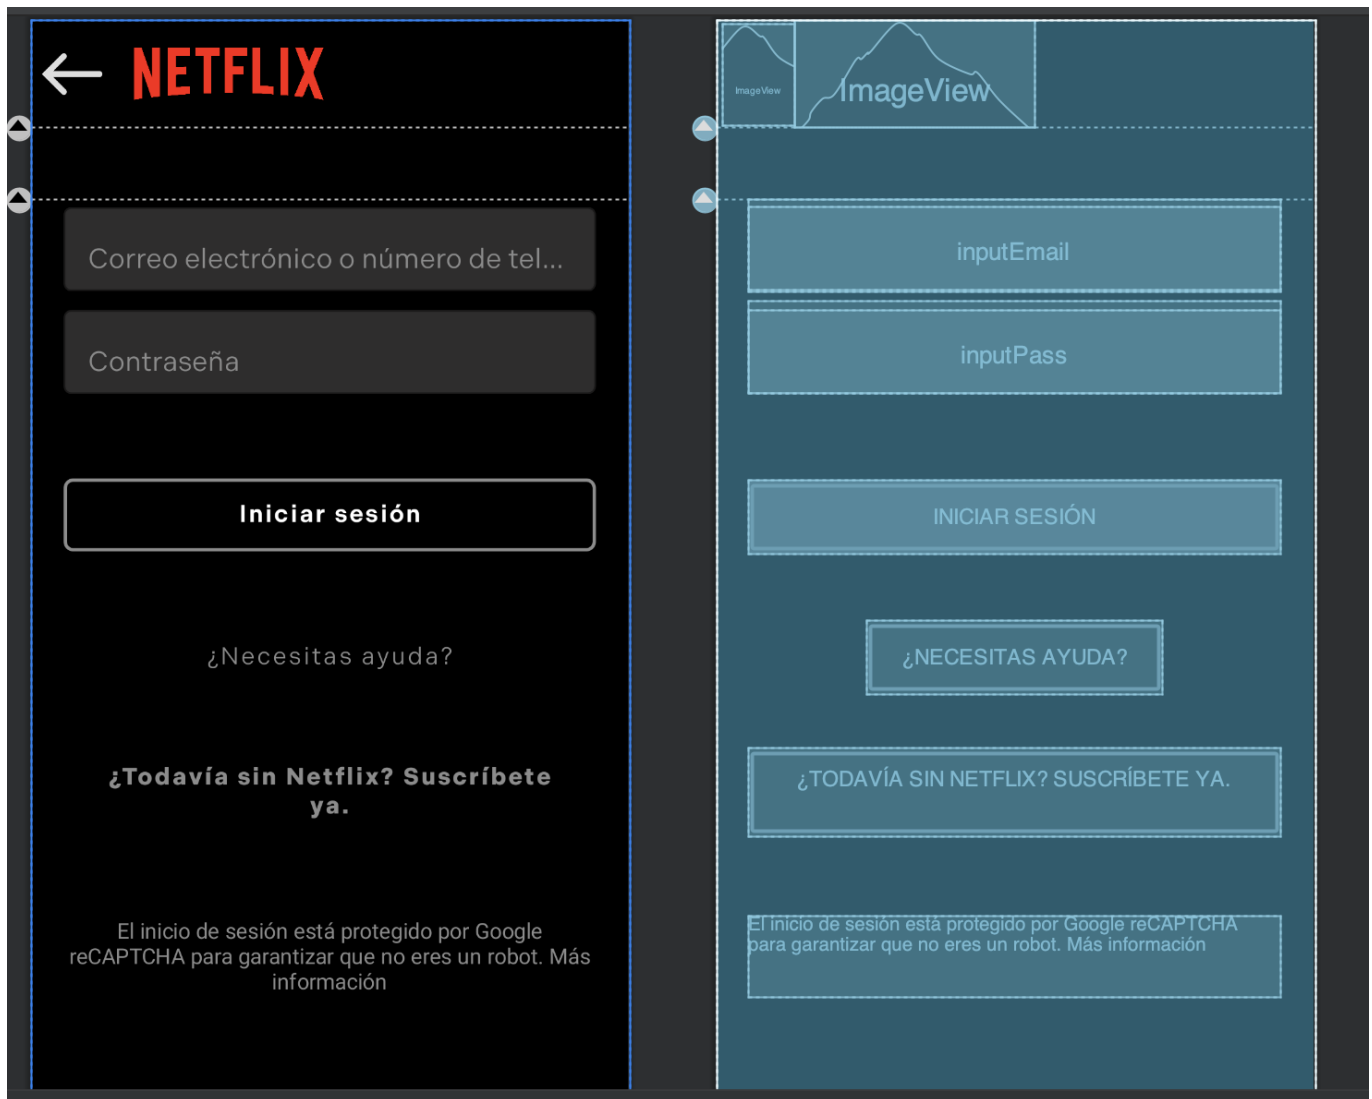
← NETFLIX

Correo electrónico o número de tel...

Contraseña

Iniciar sesión

¿Necesitas ayuda?

¿Todavía sin Netflix? Suscríbete ya.

El inicio de sesión está protegido por Google reCAPTCHA para garantizar que no eres un robot. Más información

ImageView

ImageView

inputEmail

inputPass

INICIAR SESIÓN

¿NECESITAS AYUDA?

¿TODAVÍA SIN NETFLIX? SUSCRÍBETE YA.

El inicio de sesión está protegido por Google reCAPTCHA para garantizar que no eres un robot. Más información